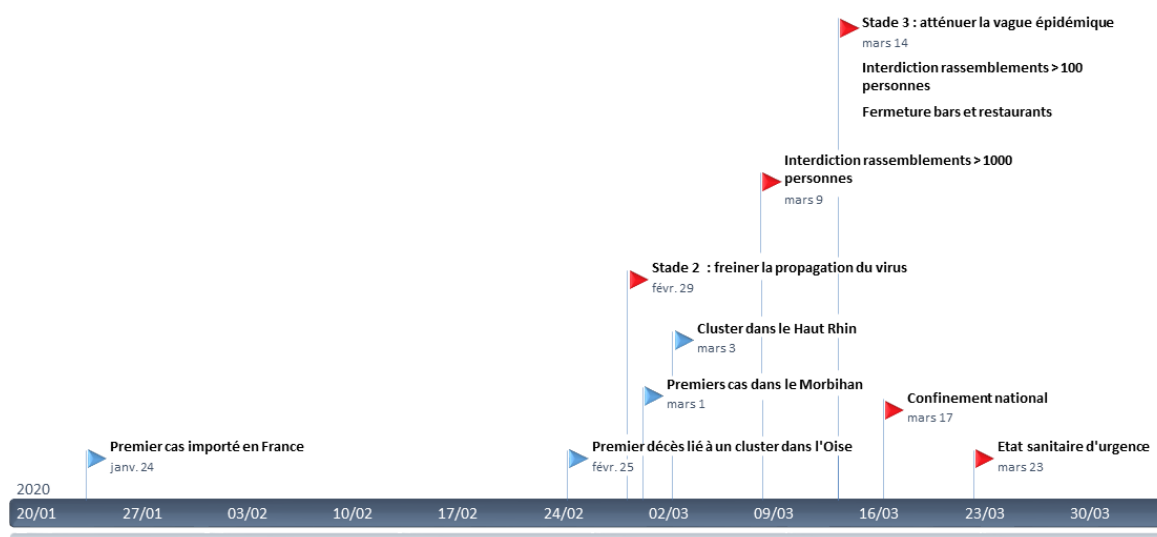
Stade 3 : atténuer la vague épidémique
mars 14

Interdiction rassemblements > 100 personnes

Fermeture bars et restaurants

Interdiction rassemblements > 1000 personnes
mars 9

Stade 2 : freiner la propagation du virus
févr. 29

Cluster dans le Haut Rhin
mars 3

Premiers cas dans le Morbihan
mars 1

Confinement national
mars 17

Premier cas importé en France
janv. 24

Premier décès lié à un cluster dans l'Oise
févr. 25

Etat sanitaire d'urgence
mars 23

2020

20/01 27/01 03/02 10/02 17/02 24/02 02/03 09/03 16/03 23/03 30/03